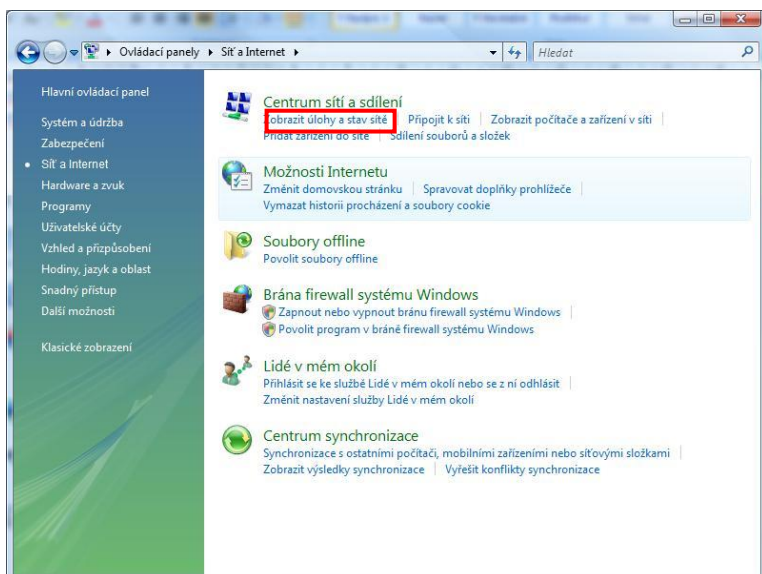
Ovládací panely ▸ Síť a Internet ▸

Hledat

Hlavní ovládací panel

Systém a údržba
Zabezpečení
Síť a Internet
Hardware a zvuk
Programy
Uživatelské účty
Vzhled a přizpůsobení
Hodiny, jazyk a oblast
Snadný přístup
Další možnosti

Klasické zobrazení

Centrum sítí a sdílení
Zobrazit úlohy a stav sítě | Připojit k síti | Zobrazit počítače a zařízení v síti | Přidat zařízení do sítě | Sdílení souborů a složek

Možnosti Internetu
Změnit domovskou stránku | Spravovat doplňky prohlížeče | Vymazat historii procházení a soubory cookie

Soubory offline
Povolit soubory offline

Brána firewall systému Windows
Zapnout nebo vypnout bránu firewall systému Windows | Povolit program v bráně firewall systému Windows

Lidé v mém okolí
Přihlásit se ke službě Lidé v mém okolí nebo se z ní odhlásit | Změnit nastavení služby Lidé v mém okolí

Centrum synchronizace
Synchronizace s ostatními počítači, mobilními zařízeními nebo síťovými složkami | Zobrazit výsledky synchronizace | Vyřešit konflikty synchronizace